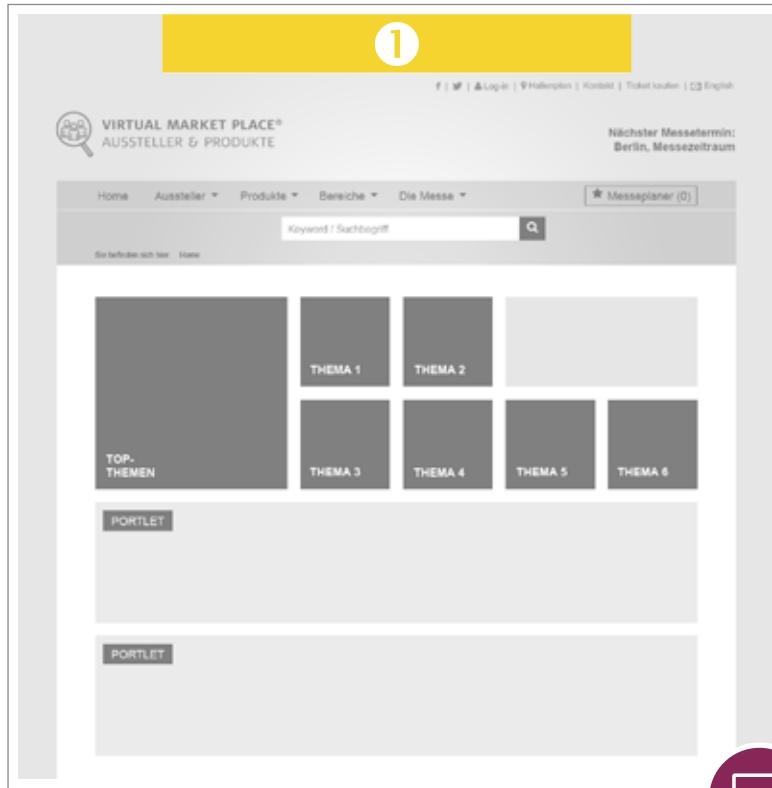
1

f | | Log-in | Hallenplan | Kontakt | Ticket kaufen | English

VIRTUAL MARKET PLACE®
AUSSTELLER & PRODUKTE

Nächster Messetermin:
Berlin, Messezeitraum

Home Aussteller Produkte Bereiche Die Messe

Messeplaner (0)

Keyword / Suchbegriff

Sie befinden sich hier: Home

TOP-THEMEN

THEMA 1

THEMA 2

THEMA 3

THEMA 4

THEMA 5

THEMA 6

PORTLET

PORTLET